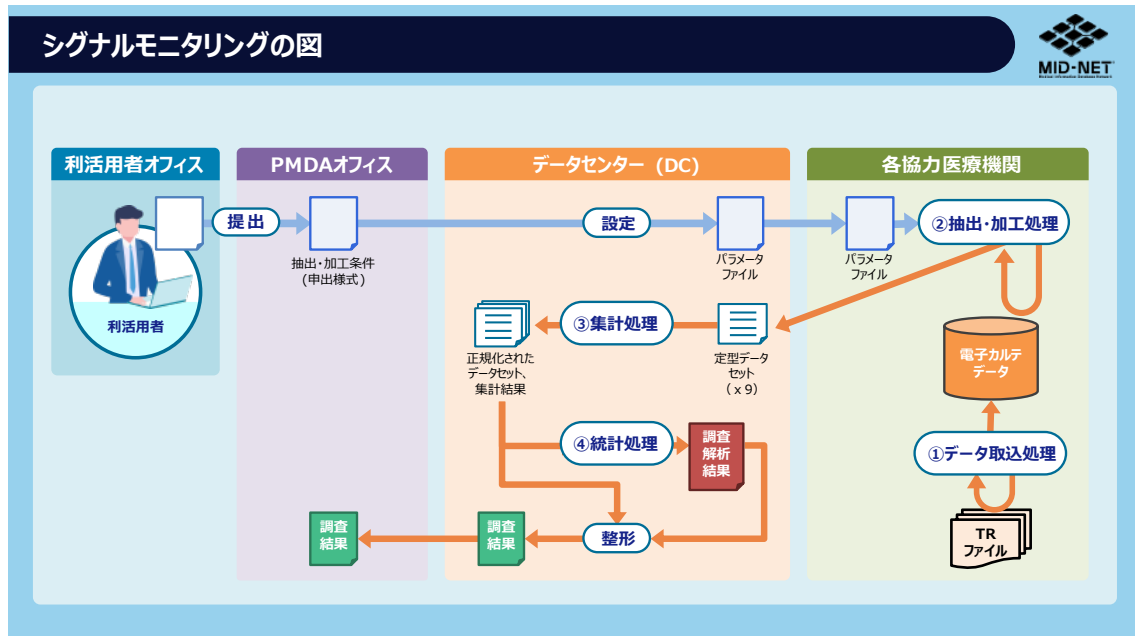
シグナルモニタリングの図

MID-NET
Medical Information Database Network

利活用者オフィス

利活用者

提出

PMDAオフィス

抽出・加工条件
（申出様式）

調査
結果

データセンター（DC）

設定

パラメータ
ファイル

③集計処理

正規化された
データセット、
集計結果

定型データ
セット
（x 9）

④統計処理

調査
解析
結果

調査
結果

整形

各協力医療機関

パラメータ
ファイル

②抽出・加工処理

電子カルテ
データ

①データ取込処理

TR
ファイル